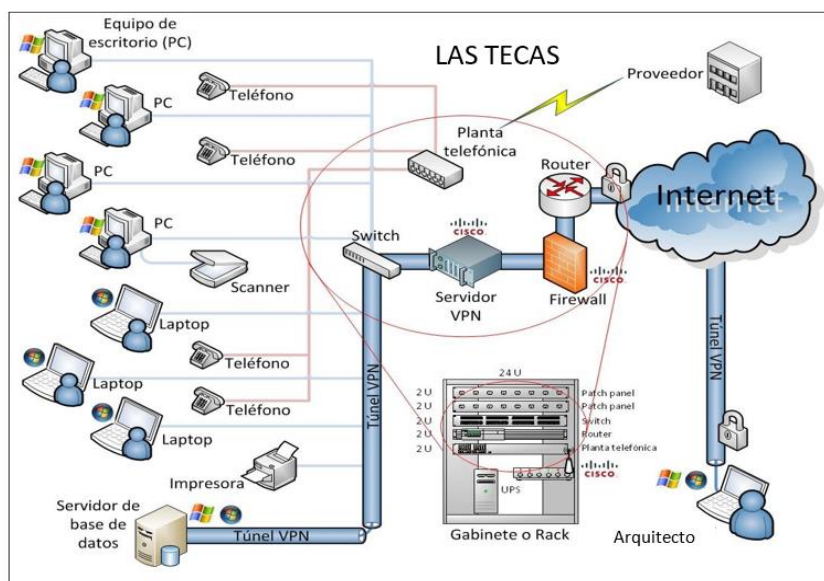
LAS TECAS

Equipo de escritorio (PC)

PC

PC

PC

Teléfono

Teléfono

Planta telefónica

Proveedor

Router

Internet

Switch

cisco

Servidor VPN

Firewall

cisco

Scanner

Laptop

Teléfono

Laptop

Teléfono

Laptop

Túnel VPN

Túnel VPN

24 U

2 U Patch panel

2 U Patch panel

2 U Switch

2 U Router

2 U Planta telefónica

2 U

2 U

2 U

cisco

UPS

Impresora

Servidor de base de datos

Túnel VPN

Gabinete o Rack

Arquitecto